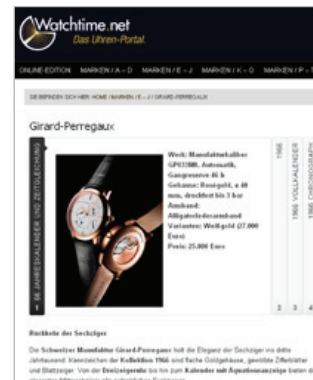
Watchtime.net
Das Uhren-Portal

ONLINE-EDITION MARKEN / A - D MARKEN / E - J MARKEN / K - O MARKEN / P - T

SIE BEFINDEN SICH HIER: HOME / MARKEN / E - J / GIRARD-PERREGAUX

Girard-Perregaux

1966 JAHRESKALENDER UND ZEITGLEICHUNG

Werk: Manufakturkaliber GP033M0, Automatik, Gangreserve 46 h
Gehäuse: Roségold, ø 40 mm, druckfest bis 3 bar
Armband: Alligatorlederarmband
Varianten: Weißgold (27.000 Euro)
Preis: 25.000 Euro

1966
1966 VOLLKALENDER
1966 CHRONOGRAPH

2 3 4

Rückkehr der Sechziger

Die Schweizer Manufaktur Girard-Perregaux holt die Eleganz der Sechziger ins dritte Jahrtausend. Kennzeichen der Kollektion 1966 sind flache Goldgehäuse, gewölbte Zifferblätter und Blattzeiger. Von der Dreizeigeruhr bis hin zum Kalender mit Äquationsanzeige bieten die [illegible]